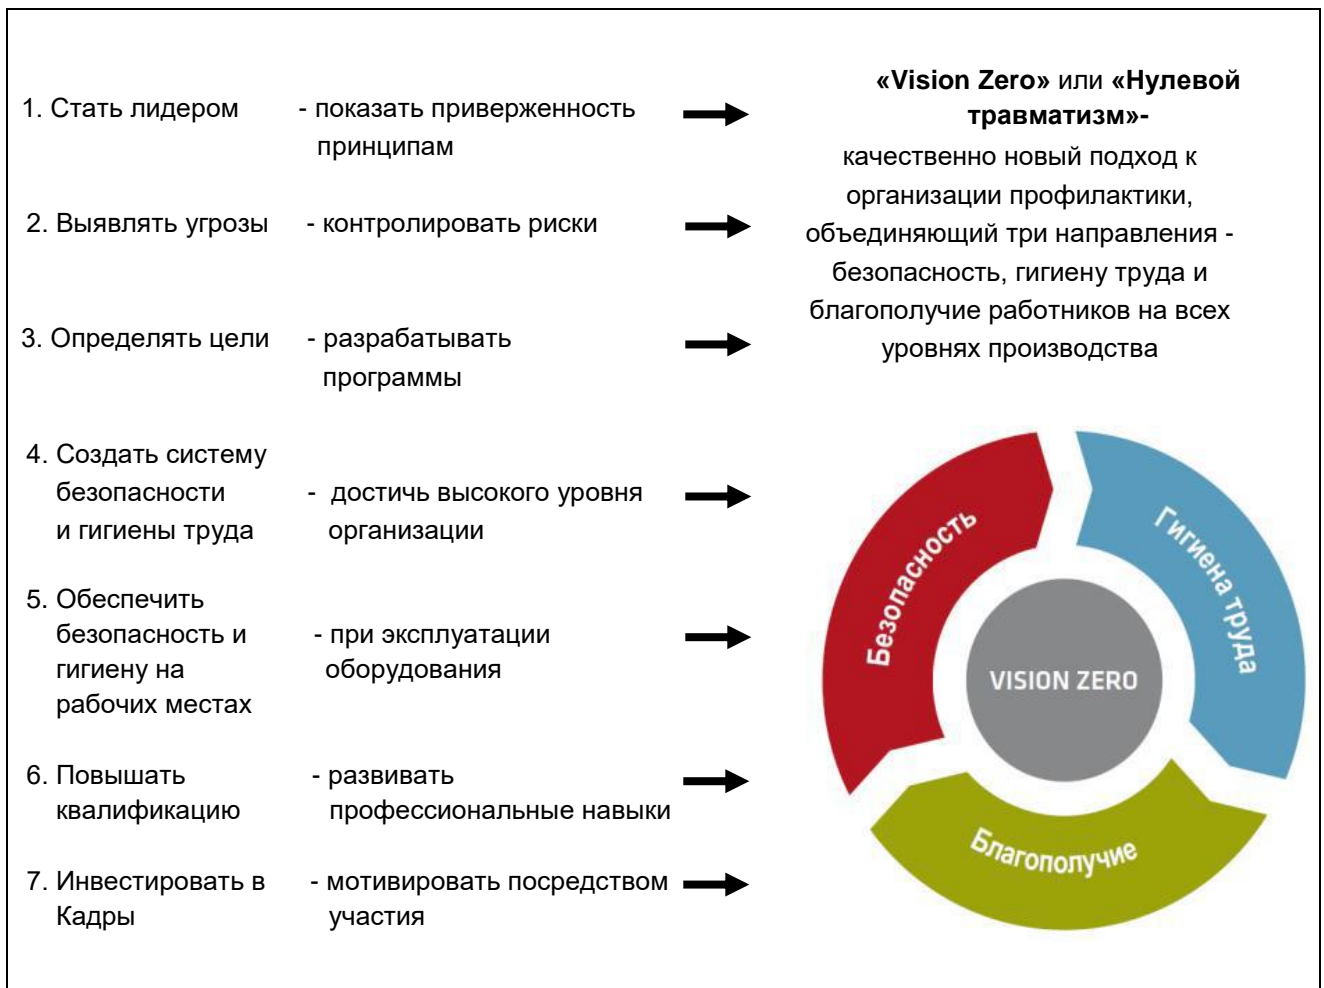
1. Стать лидером - показать приверженность принципам

2. Выявлять угрозы - контролировать риски

3. Определять цели - разрабатывать программы

4. Создать систему безопасности и гигиены труда - достичь высокого уровня организации

5. Обеспечить безопасность и гигиену на рабочих местах - при эксплуатации оборудования

6. Повышать квалификацию - развивать профессиональные навыки

7. Инвестировать в Кадры - мотивировать посредством участия

**«Vision Zero»** или **«Нулевой травматизм»-** качественно новый подход к организации профилактики, объединяющий три направления - безопасность, гигиену труда и благополучие работников на всех уровнях производства

Безопасность

Гигиена труда

VISION ZERO

Благополучие